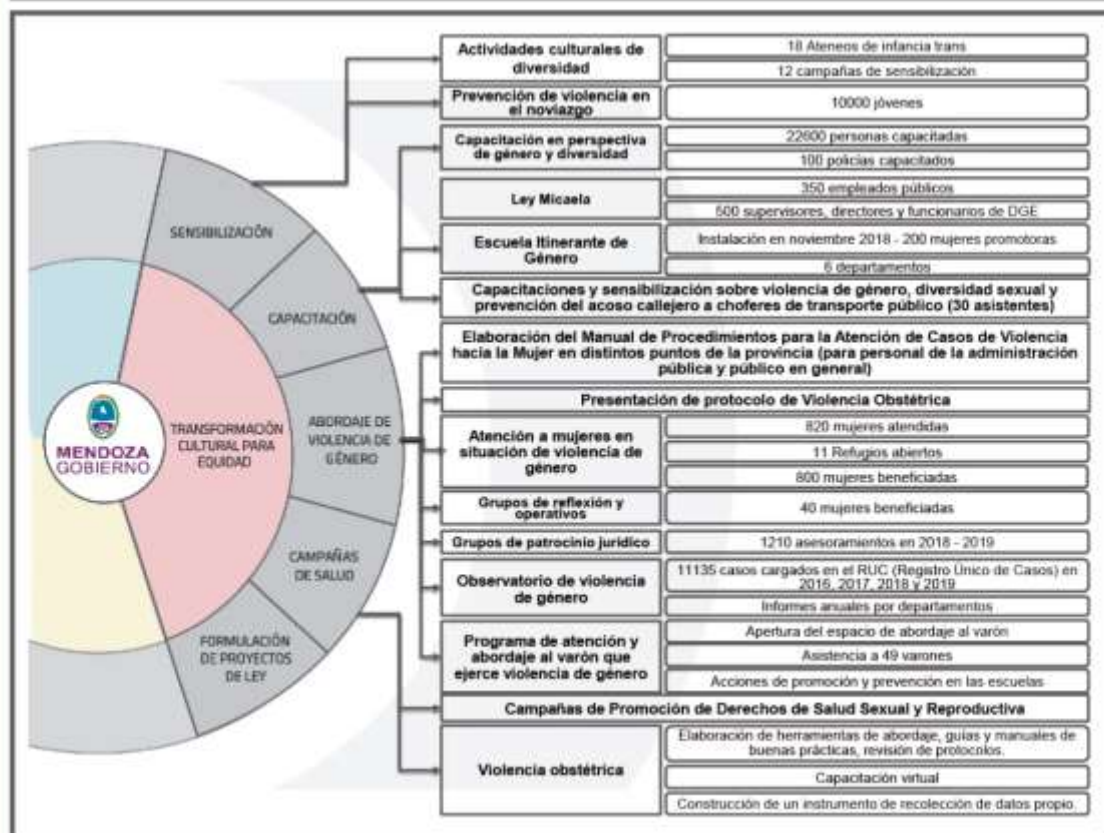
MENDOZA
GOBIERNO

TRANSFORMACIÓN CULTURAL PARA EQUIDAD

SENSIBILIZACIÓN

CAPACITACIÓN

ABORDAJE DE VIOLENCIA DE GÉNERO

CAMPAÑAS DE SALUD

FORMULACIÓN DE PROYECTOS DE LEY

Actividades culturales de diversidad
18 Ateneos de infancia trans
12 campañas de sensibilización

Prevención de violencia en el noviazgo
10000 jóvenes

Capacitación en perspectiva de género y diversidad
22600 personas capacitadas
100 policías capacitados

Ley Micaela
350 empleados públicos
500 supervisores, directores y funcionarios de DGE

Escuela Itinerante de Género
Instalación en noviembre 2018 - 200 mujeres promotoras
6 departamentos

Capacitaciones y sensibilización sobre violencia de género, diversidad sexual y prevención del acoso callejero a choferes de transporte público (30 asistentes)

Elaboración del Manual de Procedimientos para la Atención de Casos de Violencia hacia la Mujer en distintos puntos de la provincia (para personal de la administración pública y público en general)

Presentación de protocolo de Violencia Obstétrica

Atención a mujeres en situación de violencia de género
820 mujeres atendidas
11 Refugios abiertos
800 mujeres beneficiadas

Grupos de reflexión y operativos
40 mujeres beneficiadas

Grupos de patrocinio jurídico
1210 asesoramientos en 2018 - 2019

Observatorio de violencia de género
11135 casos cargados en el RUC (Registro Único de Casos) en 2016, 2017, 2018 y 2019
Informes anuales por departamentos

Programa de atención y abordaje al varón que ejerce violencia de género
Apertura del espacio de abordaje al varón
Asistencia a 49 varones
Acciones de promoción y prevención en las escuelas

Campañas de Promoción de Derechos de Salud Sexual y Reproductiva

Violencia obstétrica
Elaboración de herramientas de abordaje, guías y manuales de buenas prácticas, revisión de protocolos.
Capacitación virtual
Construcción de un instrumento de recolección de datos propio.